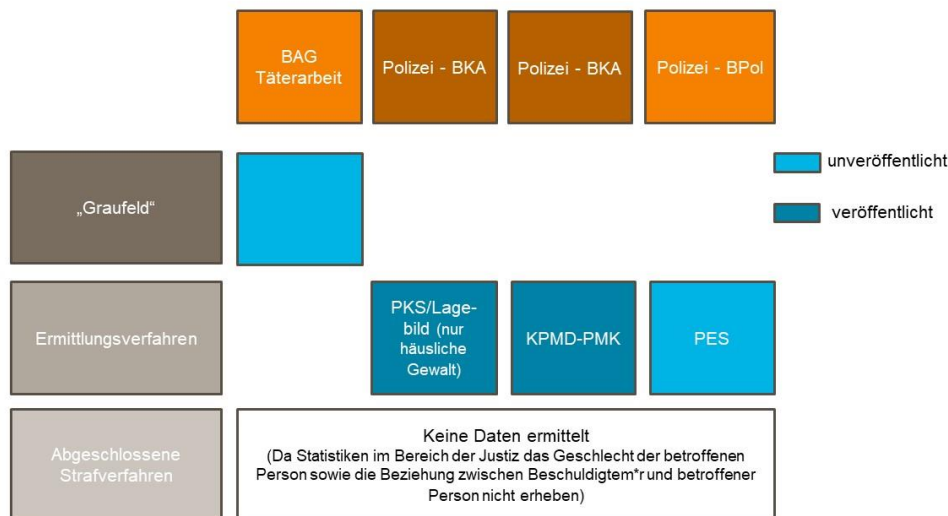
BAG Täterarbeit

Polizei - BKA

Polizei - BKA

Polizei - BPol

unveröffentlicht

veröffentlicht

„Graufeld“

Ermittlungsverfahren

PKS/Lagebild (nur häusliche Gewalt)

KPMD-PMK

PES

Abgeschlossene Strafverfahren

Keine Daten ermittelt
(Da Statistiken im Bereich der Justiz das Geschlecht der betroffenen Person sowie die Beziehung zwischen Beschuldigtem*r und betroffener Person nicht erheben)